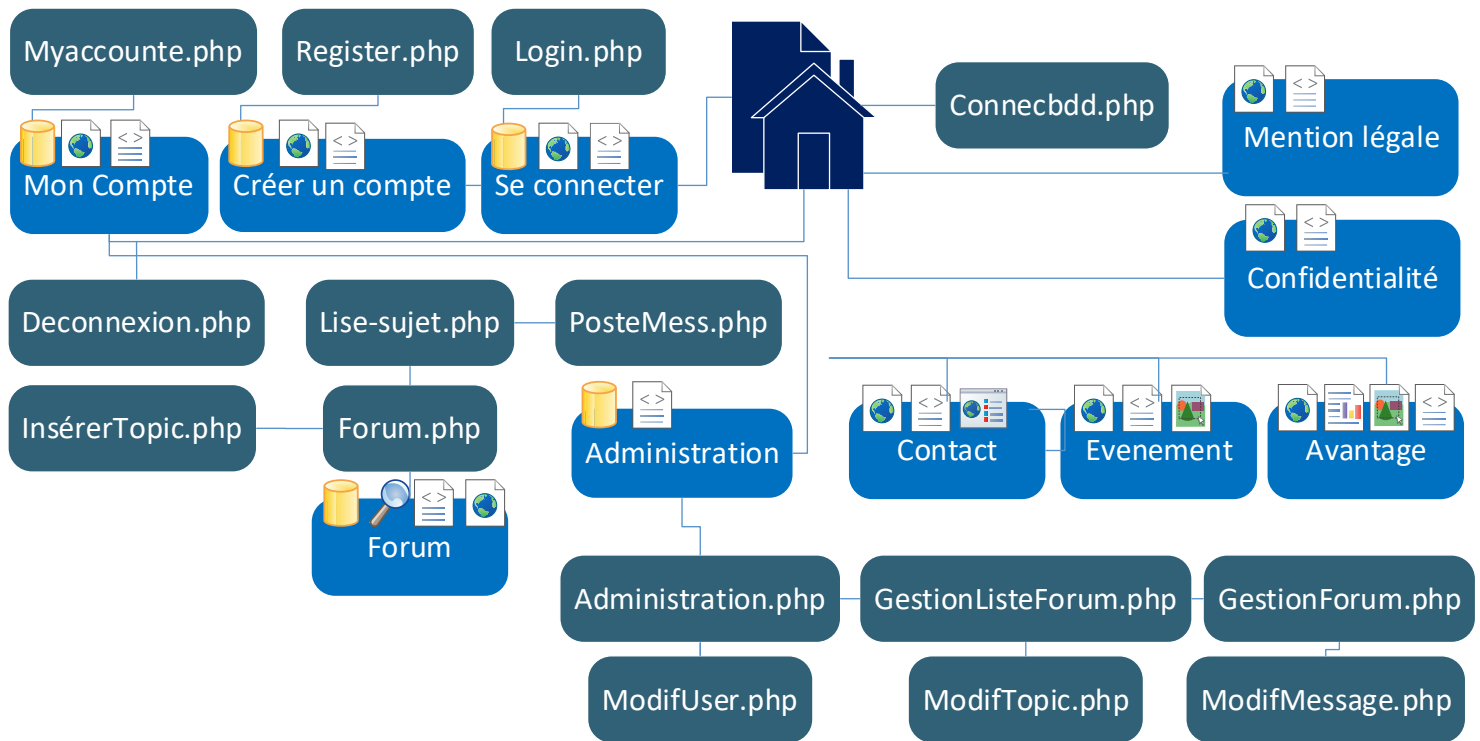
Myaccounte.php

Register.php

Login.php

Connecbdd.php

Mon Compte

Créer un compte

Se connecter

Mention légale

Confidentialité

Deconnexion.php

Lise-sujet.php

PosteMess.php

InsérerTopic.php

Forum.php

Administration

Contact

Evenement

Avantage

Forum

Administration.php

GestionListeForum.php

GestionForum.php

ModifUser.php

ModifTopic.php

ModifMessage.php